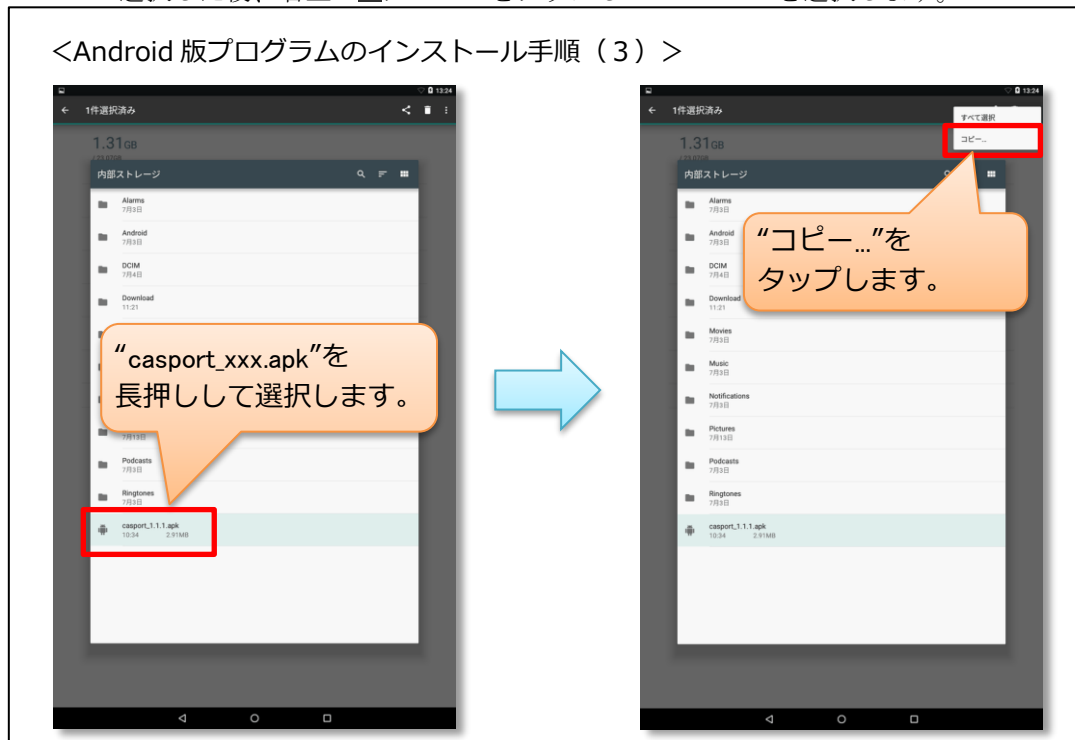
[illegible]

<Android 版プログラムのインストール手順（3）>

13:24
← 1件選択済み
1.31GB
内部ストレージ
Alarms
7月3日
Android
7月3日
DCIM
7月4日
Download
11:21
"casport_xxx.apk"を
長押しして選択します。
7月13日
Podcasts
7月3日
Ringtones
7月3日
casport_1.1.1.apk
10:34 2.91MB

13:24
← 1件選択済み
すべて選択
コピー...
1.31GB
内部ストレージ
Alarms
7月3日
Android
7月3日
DCIM
7月4日
Download
11:21
"コピー…"を
タップします。
Movies
7月3日
Music
7月3日
Notifications
7月3日
Pictures
7月13日
Podcasts
7月3日
Ringtones
7月3日
casport_1.1.1.apk
10:34 2.91MB